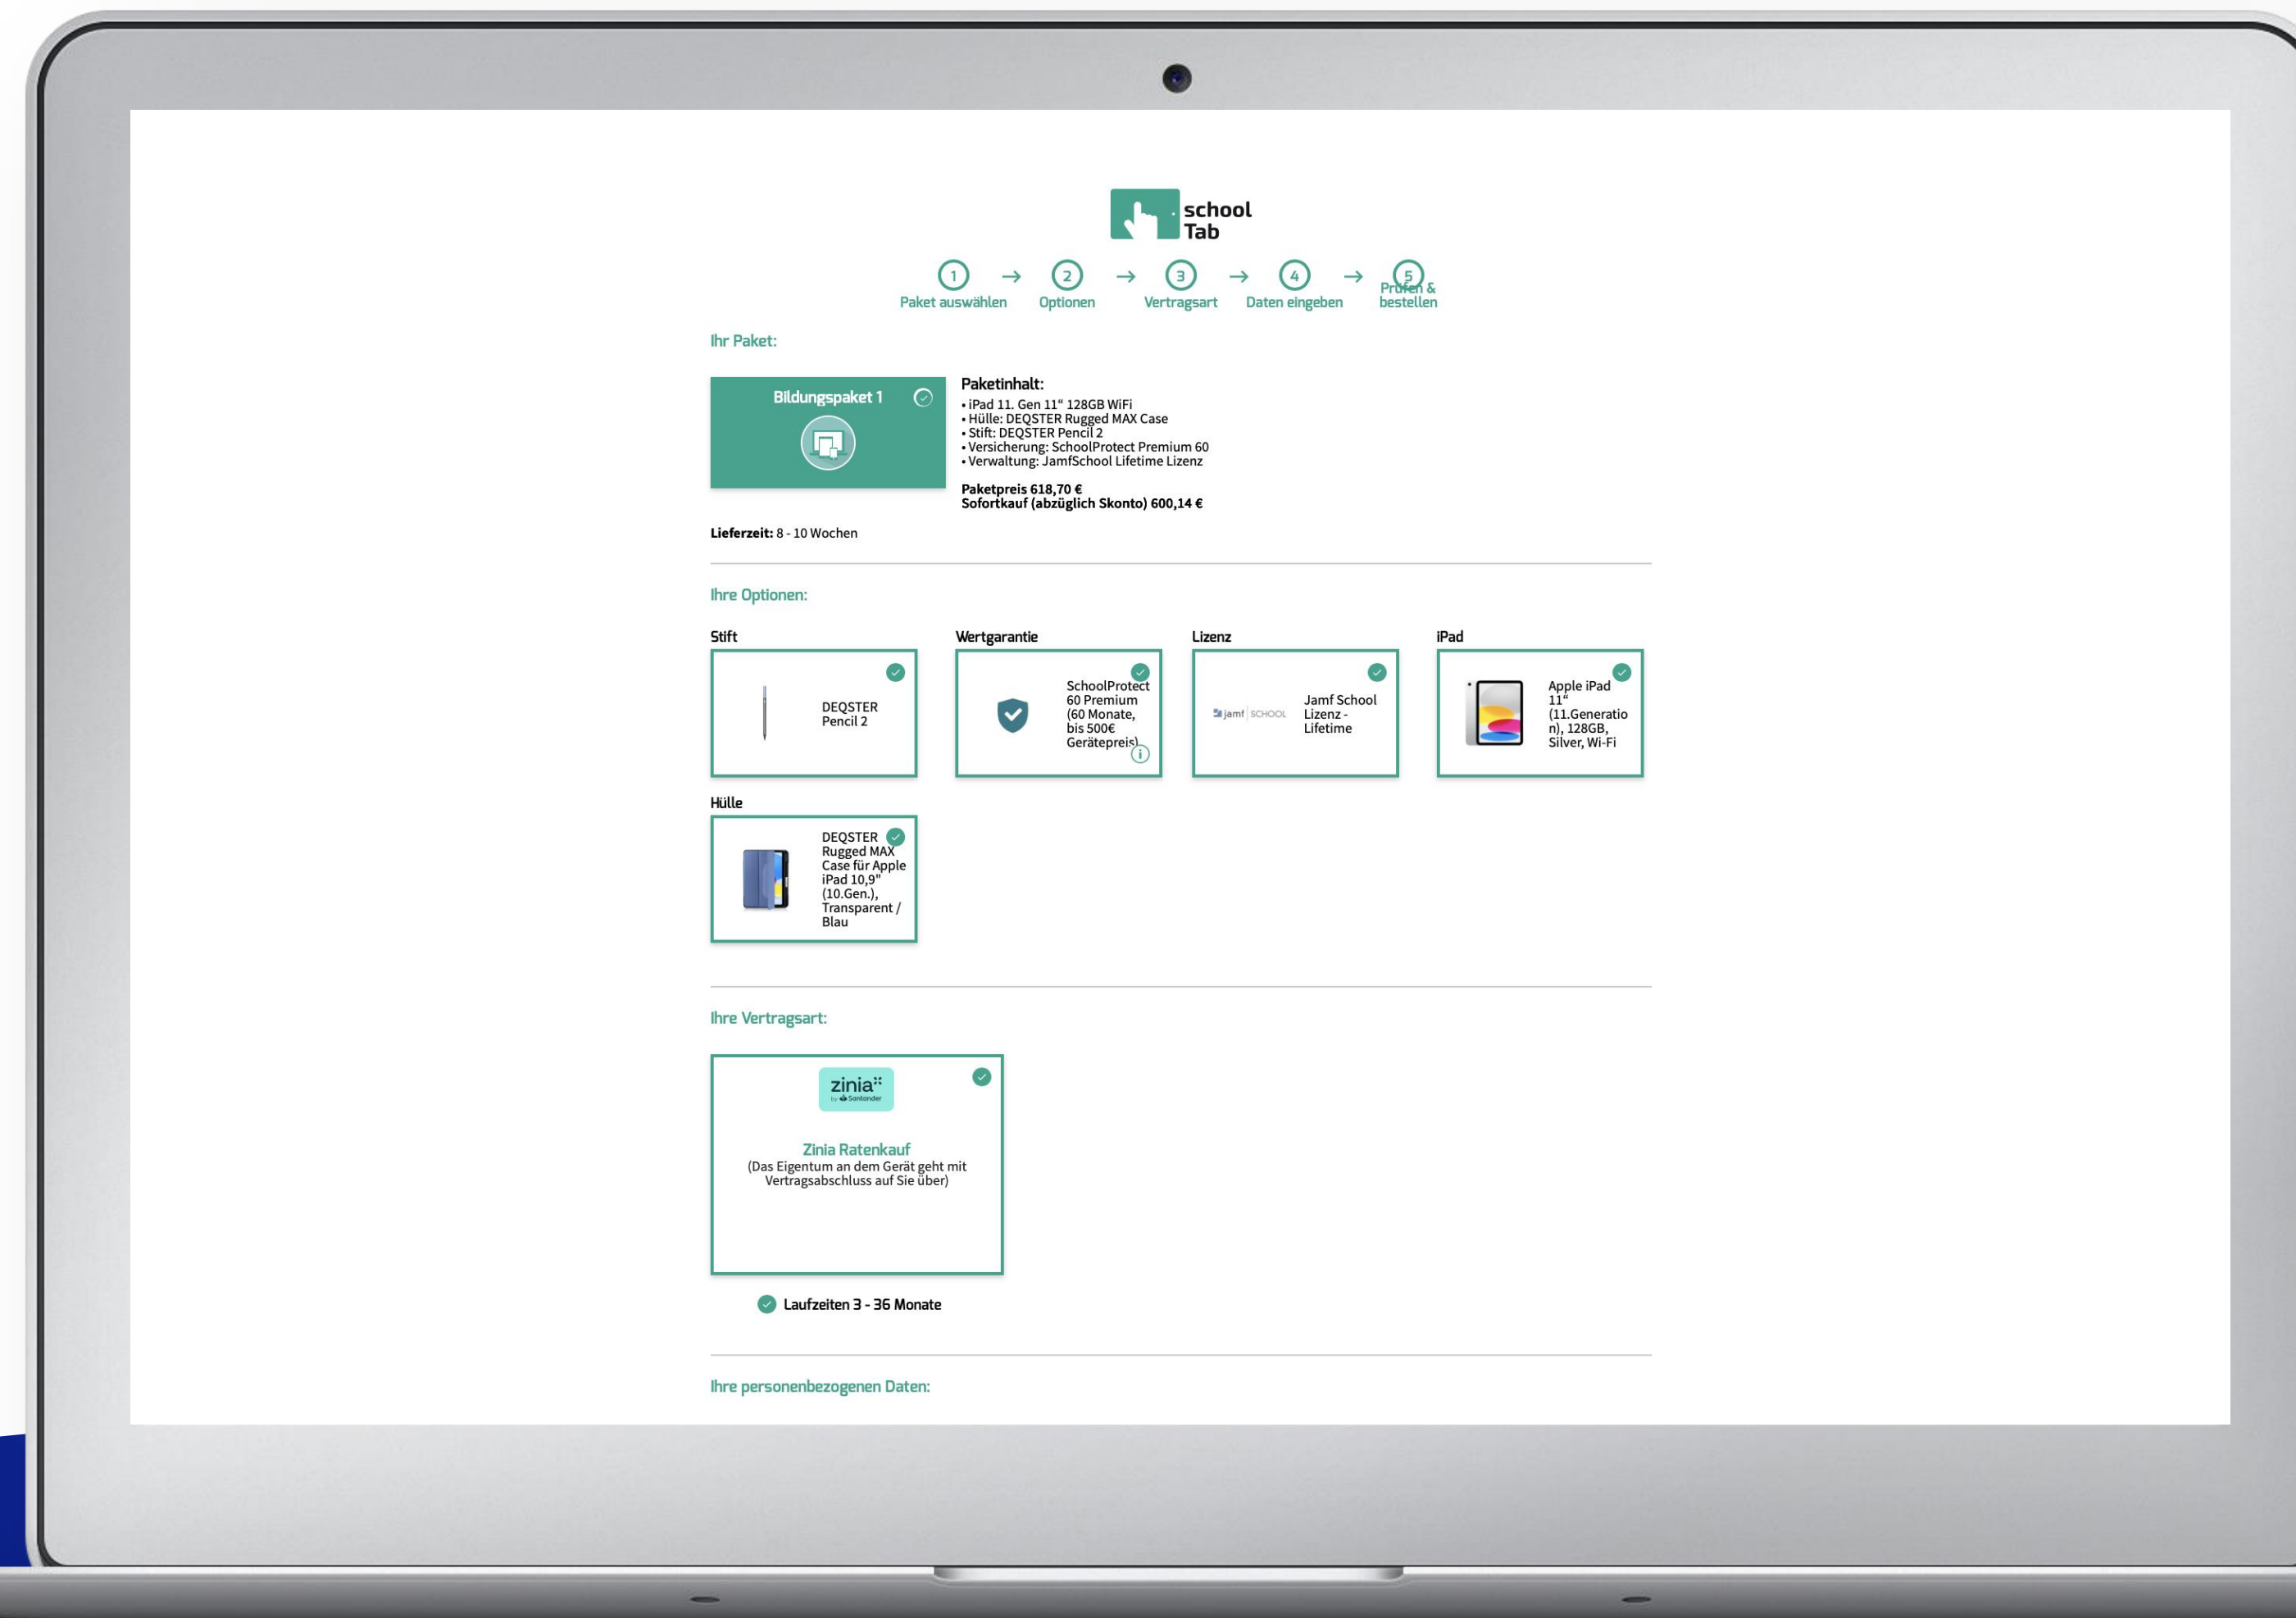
school Tab

1 Paket auswählen → 2 Optionen → 3 Vertragsart → 4 Daten eingeben → 5 Prüfen & bestellen

Ihr Paket:

Bildungspaket 1

Paketinhalt:
• iPad 11. Gen 11“ 128GB WiFi
• Hülle: DEQSTER Rugged MAX Case
• Stift: DEQSTER Pencil 2
• Versicherung: SchoolProtect Premium 60
• Verwaltung: JamfSchool Lifetime Lizenz

Paketpreis 618,70 €
Sofortkauf (abzüglich Skonto) 600,14 €

Lieferzeit: 8 - 10 Wochen

Ihre Optionen:

Stift
DEQSTER Pencil 2

Wertgarantie
SchoolProtect 60 Premium (60 Monate, bis 500€ Gerätepreis)

Lizenz
jamf | SCHOOL
Jamf School Lizenz - Lifetime

iPad
Apple iPad 11“ (11.Generation), 128GB, Silver, Wi-Fi

Hülle
DEQSTER Rugged MAX Case für Apple iPad 10,9" (10.Gen.), Transparent / Blau

Ihre Vertragsart:

zinia by Santander

Zinia Ratenkauf
(Das Eigentum an dem Gerät geht mit Vertragsabschluss auf Sie über)

Laufzeiten 3 - 36 Monate

Ihre personenbezogenen Daten: